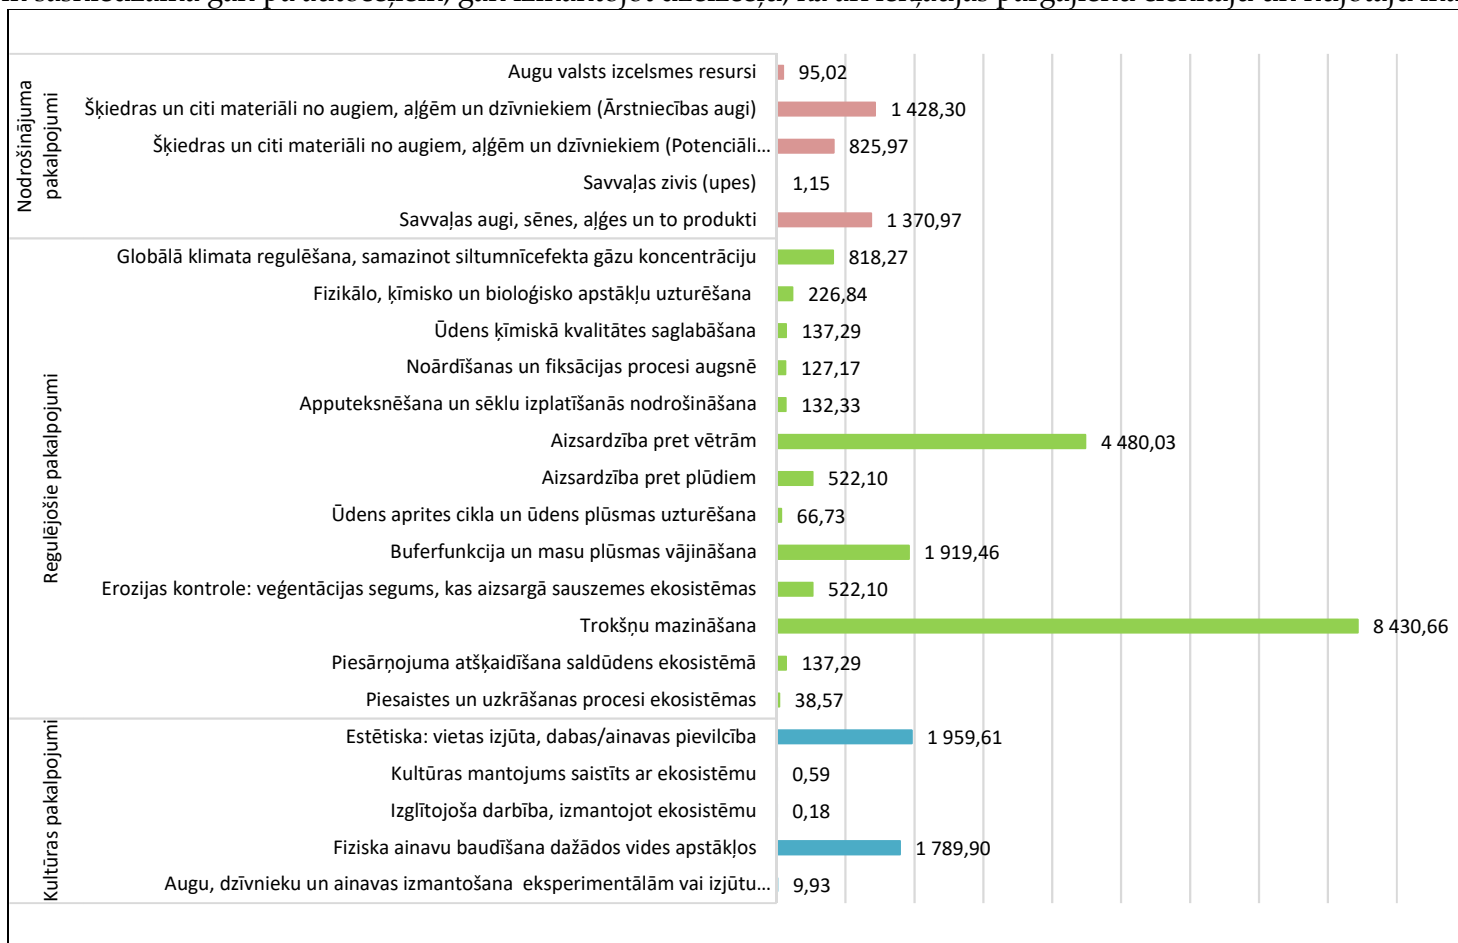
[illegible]

| | | |
|---|---|---|
| Nodrošinājuma pakalpojumi | Augu valsts izcelsmes resursi | 95,02 |
| | Šķiedras un citi materiāli no augiem, aļģēm un dzīvniekiem (Ārstniecības augi) | 1 428,30 |
| | Šķiedras un citi materiāli no augiem, aļģēm un dzīvniekiem (Potenciāli… | 825,97 |
| | Savvaļas zivis (upes) | 1,15 |
| | Savvaļas augi, sēnes, aļģes un to produkti | 1 370,97 |
| Regulējošie pakalpojumi | Globālā klimata regulēšana, samazinot siltumnīcefekta gāzu koncentrāciju | 818,27 |
| | Fizikālo, ķīmisko un bioloģisko apstākļu uzturēšana | 226,84 |
| | Ūdens ķīmiskā kvalitātes saglabāšana | 137,29 |
| | Noārdīšanas un fiksācijas procesi augsnē | 127,17 |
| | Apputeksnēšana un sēklu izplatīšanās nodrošināšana | 132,33 |
| | Aizsardzība pret vētrām | 4 480,03 |
| | Aizsardzība pret plūdiem | 522,10 |
| | Ūdens aprites cikla un ūdens plūsmas uzturēšana | 66,73 |
| | Buferfunkcija un masu plūsmas vājināšana | 1 919,46 |
| | Erozijas kontrole: veģentācijas segums, kas aizsargā sauszemes ekosistēmas | 522,10 |
| | Trokšņu mazināšana | 8 430,66 |
| | Piesārņojuma atšķaidīšana saldūdens ekosistēmā | 137,29 |
| | Piesaistes un uzkrāšanas procesi ekosistēmas | 38,57 |
| Kultūras pakalpojumi | Estētiska: vietas izjūta, dabas/ainavas pievilcība | 1 959,61 |
| | Kultūras mantojums saistīts ar ekosistēmu | 0,59 |
| | Izglītojoša darbība, izmantojot ekosistēmu | 0,18 |
| | Fiziska ainavu baudīšana dažādos vides apstākļos | 1 789,90 |
| | Augu, dzīvnieku un ainavas izmantošana eksperimentālām vai izjūtu… | 9,93 |